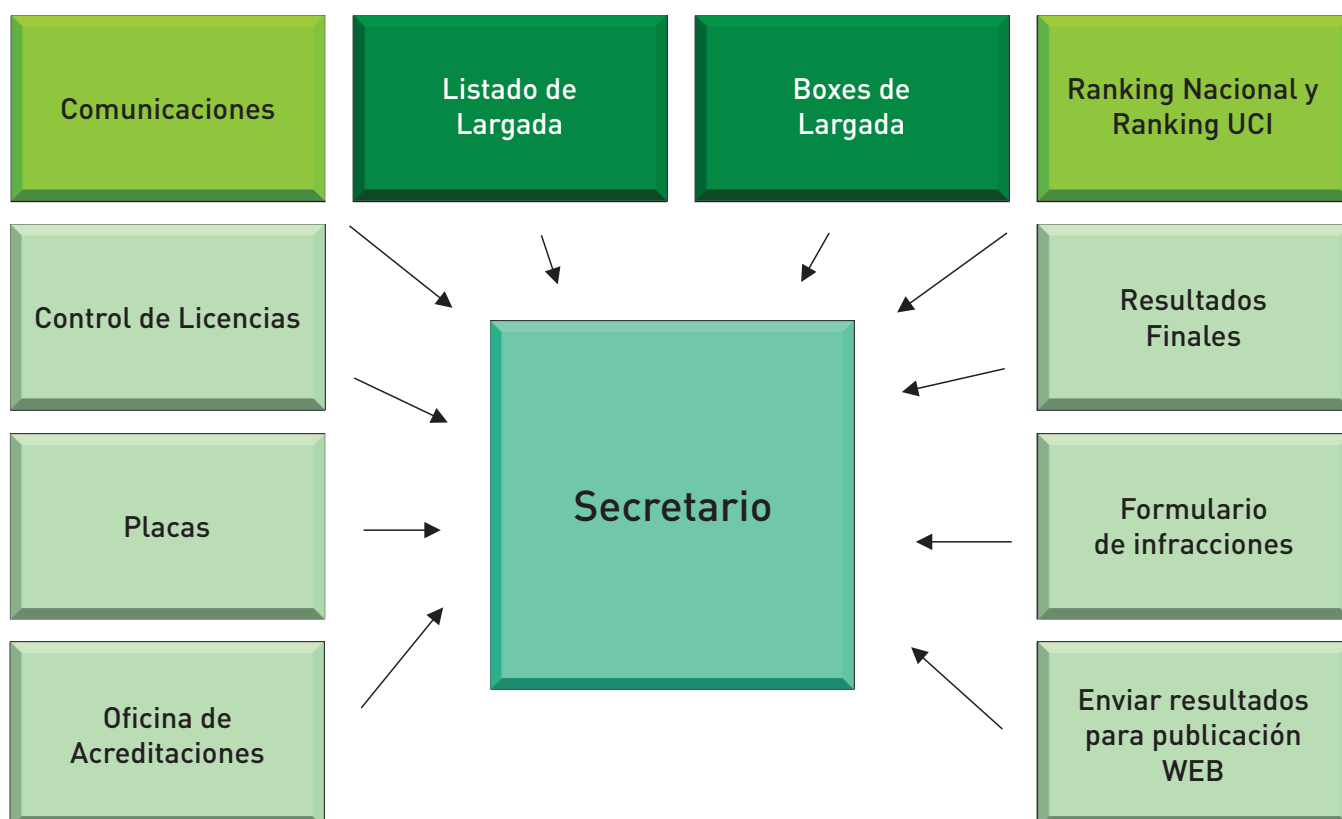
Comunicaciones

Listado de Largada

Boxes de Largada

Ranking Nacional y Ranking UCI

Control de Licencias

Resultados Finales

Secretario

Placas

Formulario de infracciones

Oficina de Acreditaciones

Enviar resultados para publicación WEB